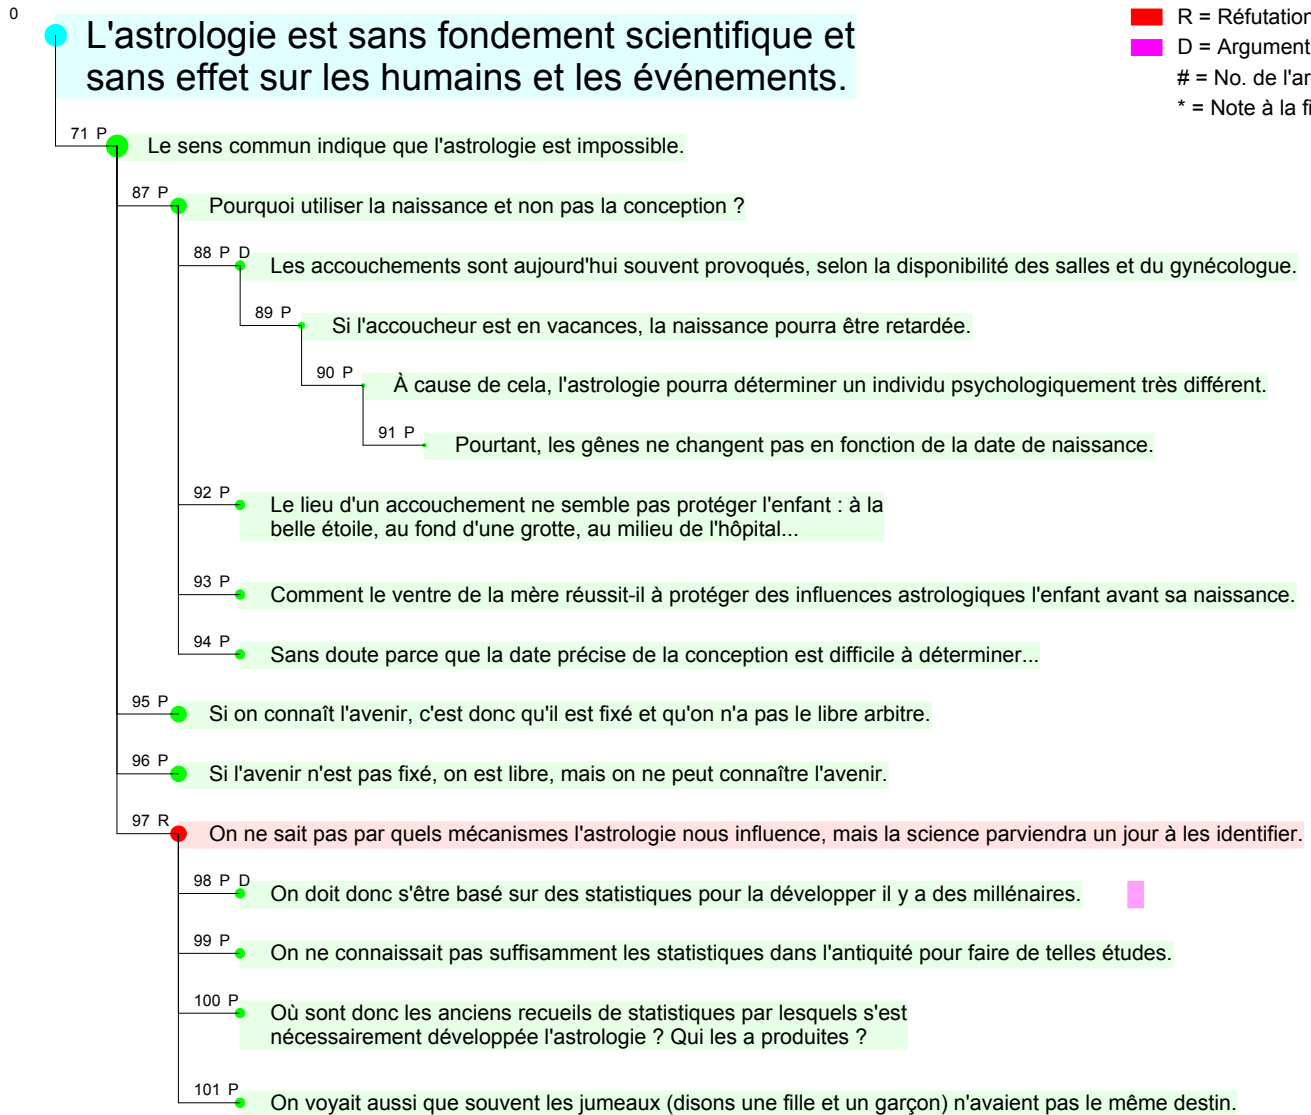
0

L'astrologie est sans fondement scientifique et sans effet sur les humains et les événements.

R = Réfutatior
D = Argument
# = No. de l'ar
* = Note à la fi

71 P Le sens commun indique que l'astrologie est impossible.

87 P Pourquoi utiliser la naissance et non pas la conception ?

88 P D Les accouchements sont aujourd'hui souvent provoqués, selon la disponibilité des salles et du gynécologue.

89 P Si l'accoucheur est en vacances, la naissance pourra être retardée.

90 P À cause de cela, l'astrologie pourra déterminer un individu psychologiquement très différent.

91 P Pourtant, les gênes ne changent pas en fonction de la date de naissance.

92 P Le lieu d'un accouchement ne semble pas protéger l'enfant : à la belle étoile, au fond d'une grotte, au milieu de l'hôpital...

93 P Comment le ventre de la mère réussit-il à protéger des influences astrologiques l'enfant avant sa naissance.

94 P Sans doute parce que la date précise de la conception est difficile à déterminer...

95 P Si on connaît l'avenir, c'est donc qu'il est fixé et qu'on n'a pas le libre arbitre.

96 P Si l'avenir n'est pas fixé, on est libre, mais on ne peut connaître l'avenir.

97 R On ne sait pas par quels mécanismes l'astrologie nous influence, mais la science parviendra un jour à les identifier.

98 P D On doit donc s'être basé sur des statistiques pour la développer il y a des millénaires.

99 P On ne connaissait pas suffisamment les statistiques dans l'antiquité pour faire de telles études.

100 P Où sont donc les anciens recueils de statistiques par lesquels s'est nécessairement développée l'astrologie ? Qui les a produites ?

101 P On voyait aussi que souvent les jumeaux (disons une fille et un garçon) n'avaient pas le même destin.